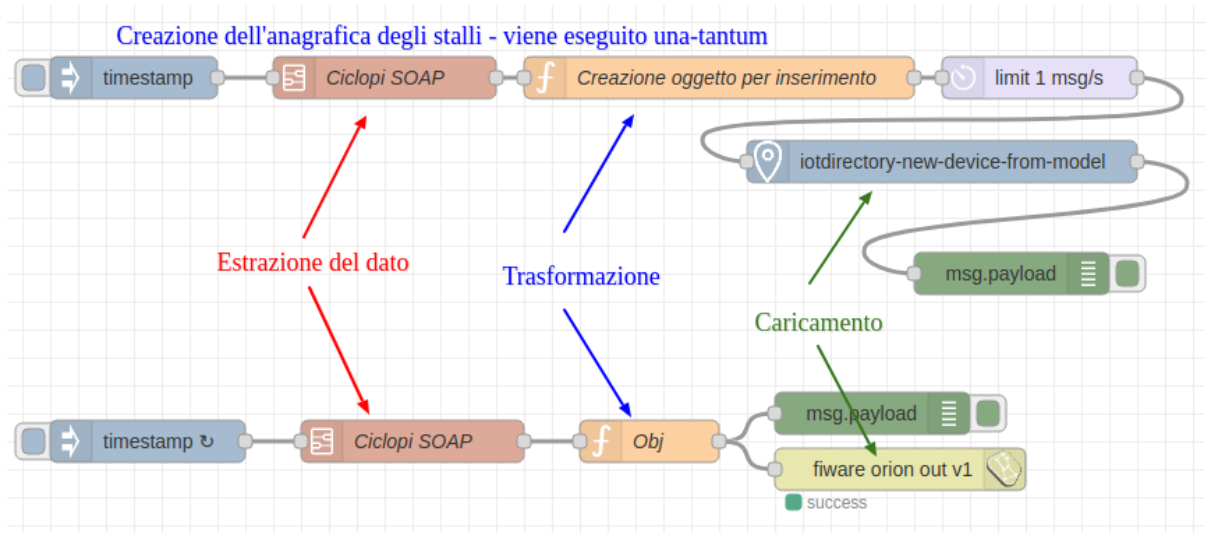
Creazione dell'anagrafica degli stalli - viene eseguito una-tantum

timestamp

Ciclopi SOAP

Creazione oggetto per inserimento

limit 1 msg/s

iotdirectory-new-device-from-model

msg.payload

Estrazione del dato

Trasformazione

Caricamento

timestamp ↻

Ciclopi SOAP

Obj

msg.payload

fiware orion out v1

success